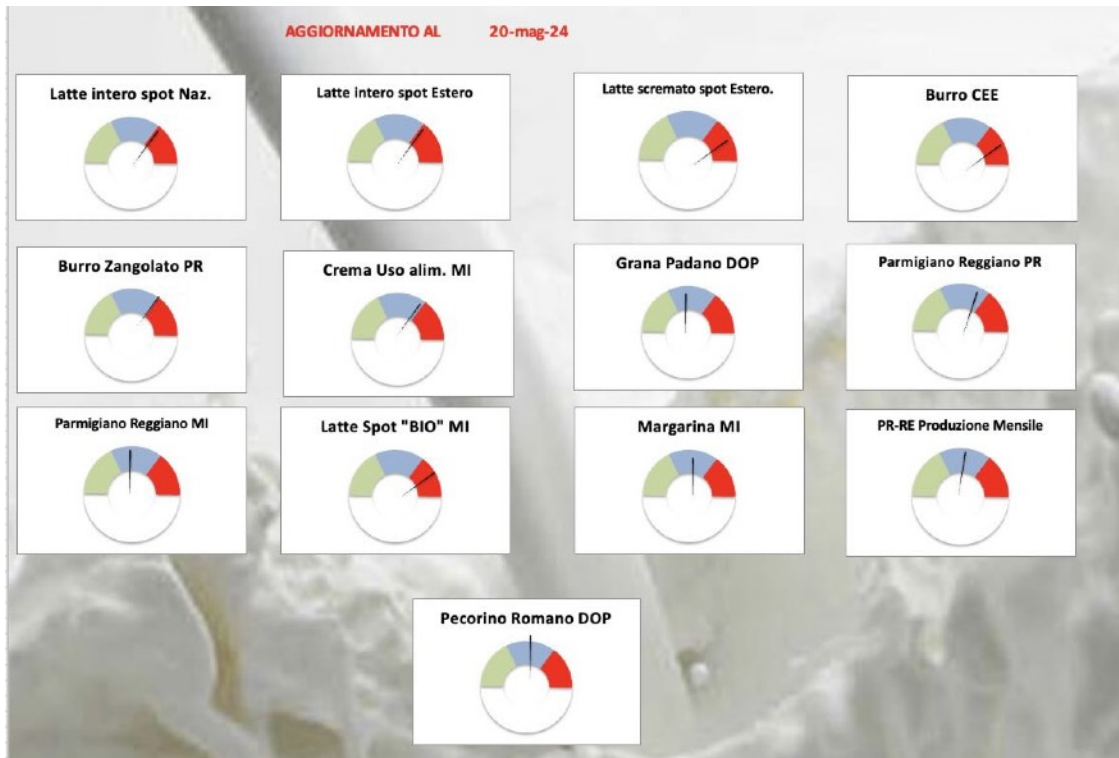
AGGIORNAMENTO AL 20-mag-24

Latte intero spot Naz.

Latte intero spot Estero

Latte scremato spot Estero.

Burro CEE

Burro Zangolato PR

Crema Uso alim. MI

Grana Padano DOP

Parmigiano Reggiano PR

Parmigiano Reggiano MI

Latte Spot "BIO" MI

Margarina MI

PR-RE Produzione Mensile

Pecorino Romano DOP